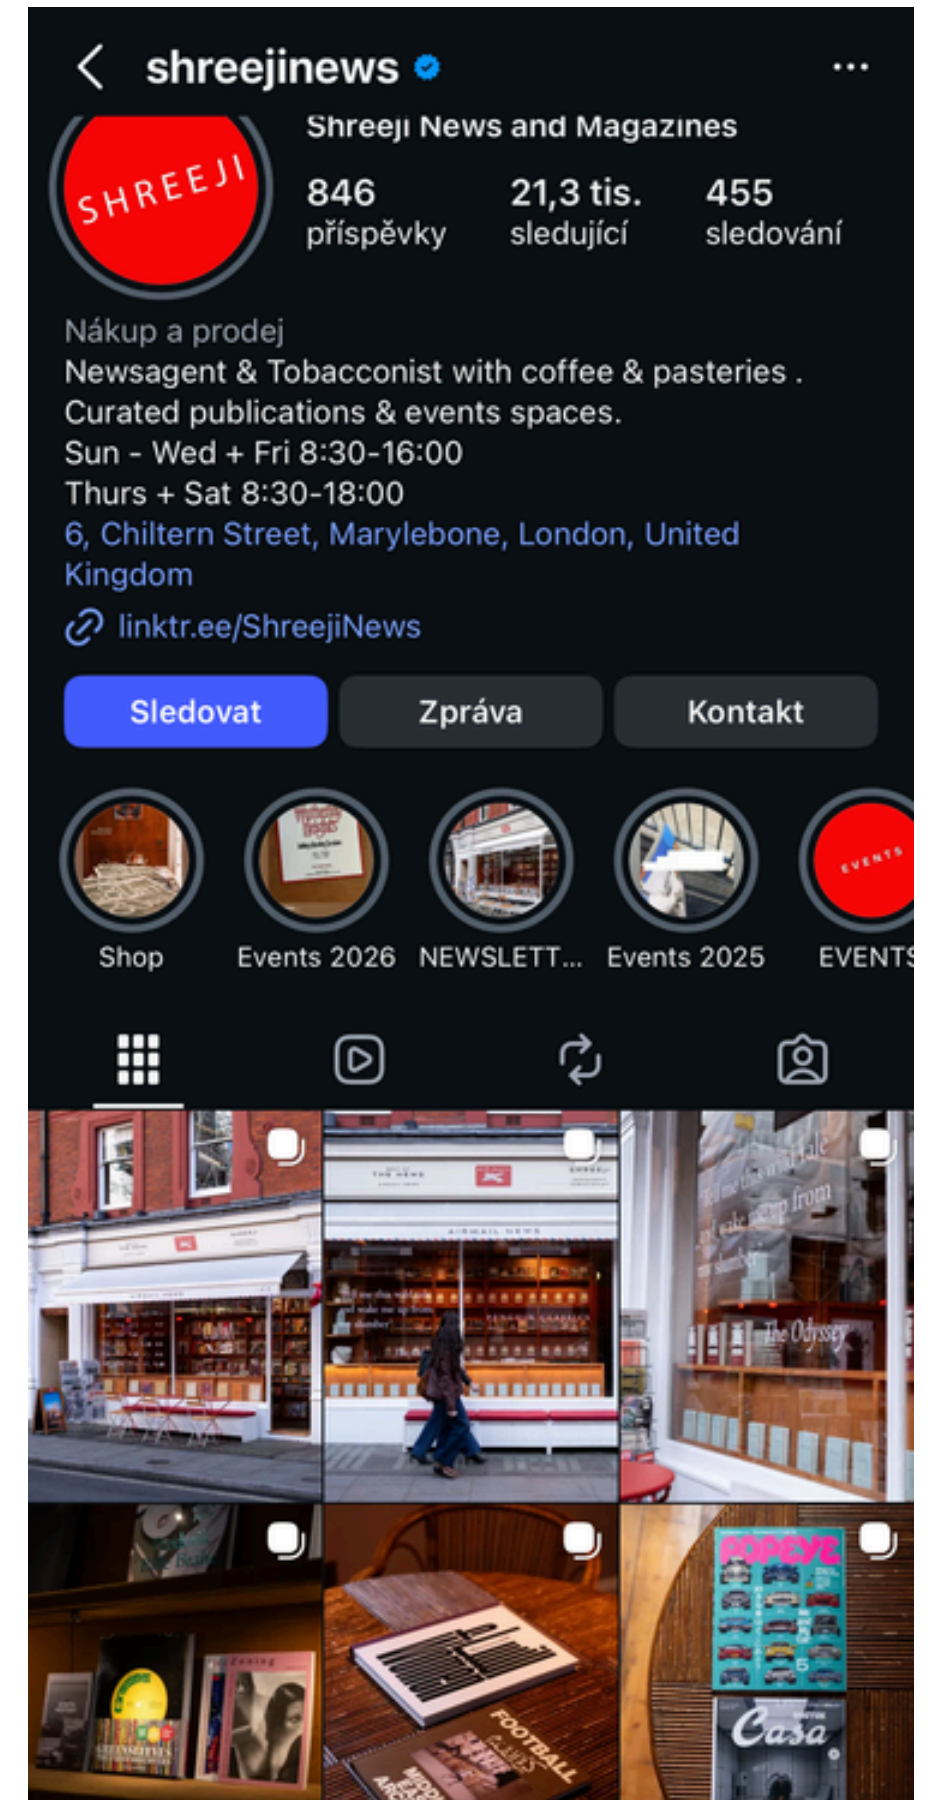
shreejinews

SHREEJI

Shreeji News and Magazines

846
příspěvky

21,3 tis.
sledující

455
sledování

Nákup a prodej
Newsagent & Tobacconist with coffee & pasteries .
Curated publications & events spaces.
Sun - Wed + Fri 8:30-16:00
Thurs + Sat 8:30-18:00
6, Chiltern Street, Marylebone, London, United Kingdom
linktr.ee/ShreejiNews

Sledovat
Zpráva
Kontakt

EVENTS

Shop
Events 2026
NEWSLETT...
Events 2025
EVENTS

The Odyssey

POPEYE

Casa

FOOTBALL